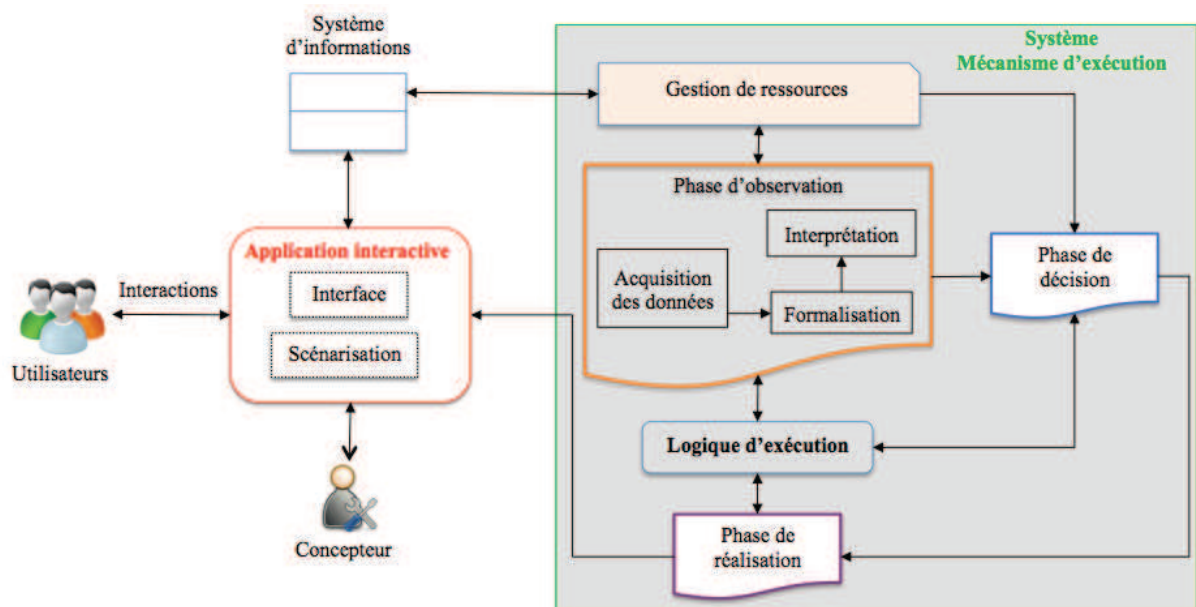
Système d'informations

Système
Mécanisme d'exécution

Gestion de ressources

Phase d'observation

Interprétation

Acquisition des données

Formalisation

Phase de décision

Interactions

Application interactive

Interface

Scénarisation

Utilisateurs

Logique d'exécution

Concepteur

Phase de réalisation